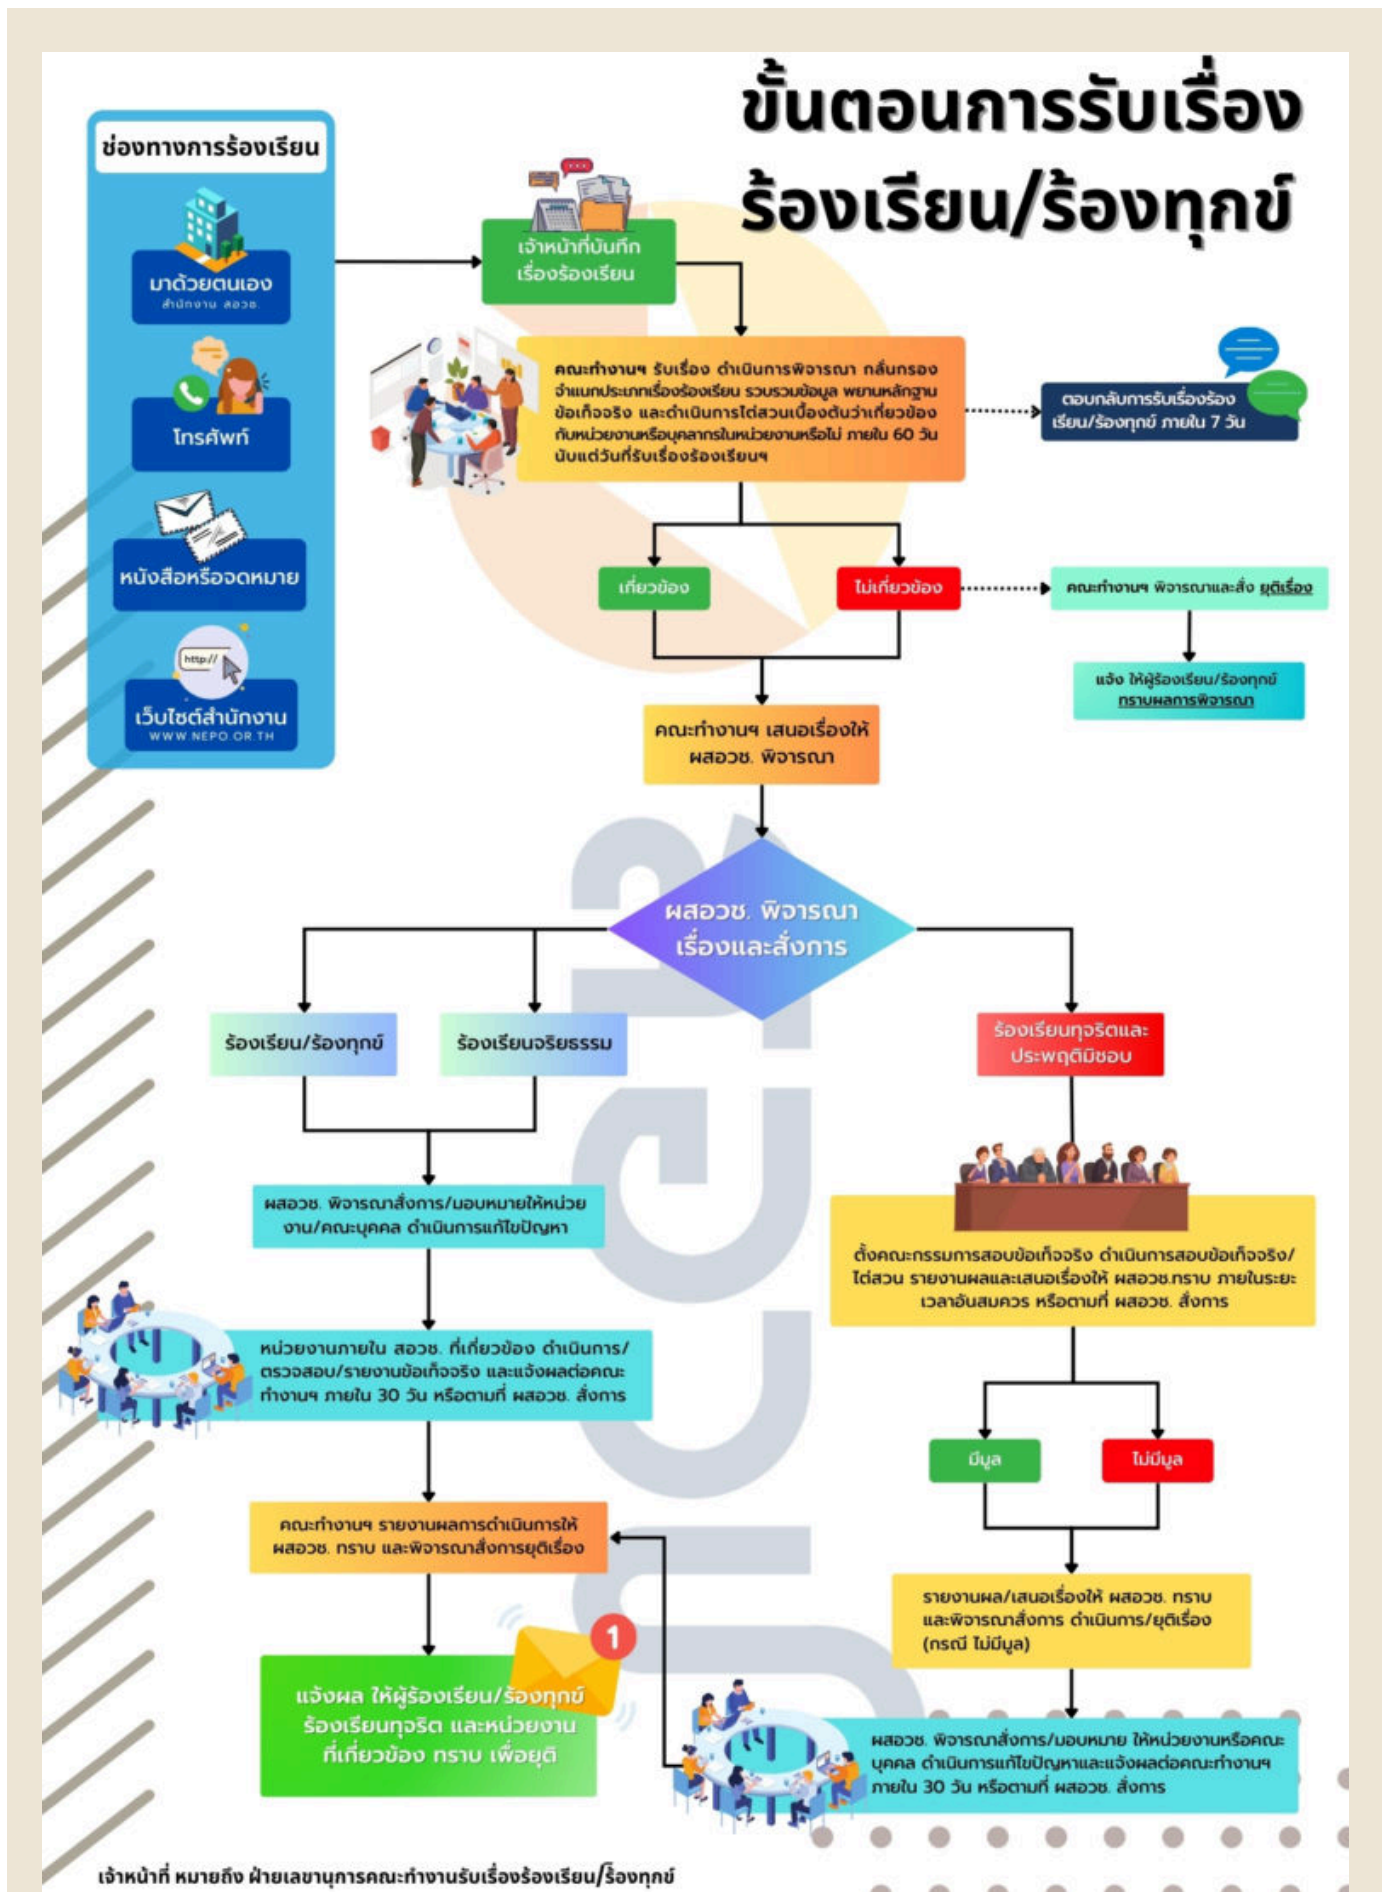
ขั้นตอนการรับเรื่อง ร้องเรียน/ร้องทุกข์

ช่องทางการร้องเรียน

มาด้วยตนเอง
สำนักงาน สอวช.

โทรศัพท์

หนังสือหรือจดหมาย

http://

เว็บไซต์สำนักงาน
WWW.NEPO.OR.TH

เจ้าหน้าที่บันทึก เรื่องร้องเรียน

คณะทำงานฯ รับเรื่อง ดำเนินการพิจารณา กลั่นกรอง จำแนกประเภทเรื่องร้องเรียน รวบรวมข้อมูล พยานหลักฐาน ข้อเท็จจริง และดำเนินการไต่สวนเบื้องต้นว่าเกี่ยวข้องกับหน่วยงานหรือบุคลากรในหน่วยงานหรือไม่ ภายใน 60 วัน นับแต่วันที่รับเรื่องร้องเรียนฯ

ตอบกลับการรับเรื่องร้องเรียน/ร้องทุกข์ ภายใน 7 วัน

เกี่ยวข้อง

ไม่เกี่ยวข้อง

คณะทำงานฯ พิจารณาและสั่ง ยุติเรื่อง

แจ้ง ให้ผู้ร้องเรียน/ร้องทุกข์ ทราบผลการพิจารณา

คณะทำงานฯ เสนอเรื่องให้ ผสอวช. พิจารณา

ผสอวช. พิจารณา เรื่องและสั่งการ

ร้องเรียน/ร้องทุกข์

ร้องเรียนจริยธรรม

ร้องเรียนทุจริตและประพฤติมิชอบ

ผสอวช. พิจารณาสั่งการ/มอบหมายให้หน่วยงาน/คณะบุคคล ดำเนินการแก้ไขปัญหา

ตั้งคณะกรรมการสอบข้อเท็จจริง ดำเนินการสอบข้อเท็จจริง/ไต่สวน รายงานผลและเสนอเรื่องให้ ผสอวช.ทราบ ภายในระยะเวลาอันสมควร หรือตามที่ ผสอวช. สั่งการ

หน่วยงานภายใน สอวช. ที่เกี่ยวข้อง ดำเนินการ/ตรวจสอบ/รายงานข้อเท็จจริง และแจ้งผลต่อคณะทำงานฯ ภายใน 30 วัน หรือตามที่ ผสอวช. สั่งการ

มีมูล

ไม่มีมูล

คณะทำงานฯ รายงานผลการดำเนินการให้ ผสอวช. ทราบ และพิจารณาสั่งการยุติเรื่อง

รายงานผล/เสนอเรื่องให้ ผสอวช. ทราบ และพิจารณาสั่งการ ดำเนินการ/ยุติเรื่อง (กรณี ไม่มีมูล)

1

แจ้งผล ให้ผู้ร้องเรียน/ร้องทุกข์ ร้องเรียนทุจริต และหน่วยงาน ที่เกี่ยวข้อง ทราบ เพื่อยุติ

ผสอวช. พิจารณาสั่งการ/มอบหมาย ให้หน่วยงานหรือคณะบุคคล ดำเนินการแก้ไขปัญหาและแจ้งผลต่อคณะทำงานฯ ภายใน 30 วัน หรือตามที่ ผสอวช. สั่งการ

เจ้าหน้าที่ หมายถึง ฝ่ายเลขานุการคณะทำงานรับเรื่องร้องเรียน/ร้องทุกข์